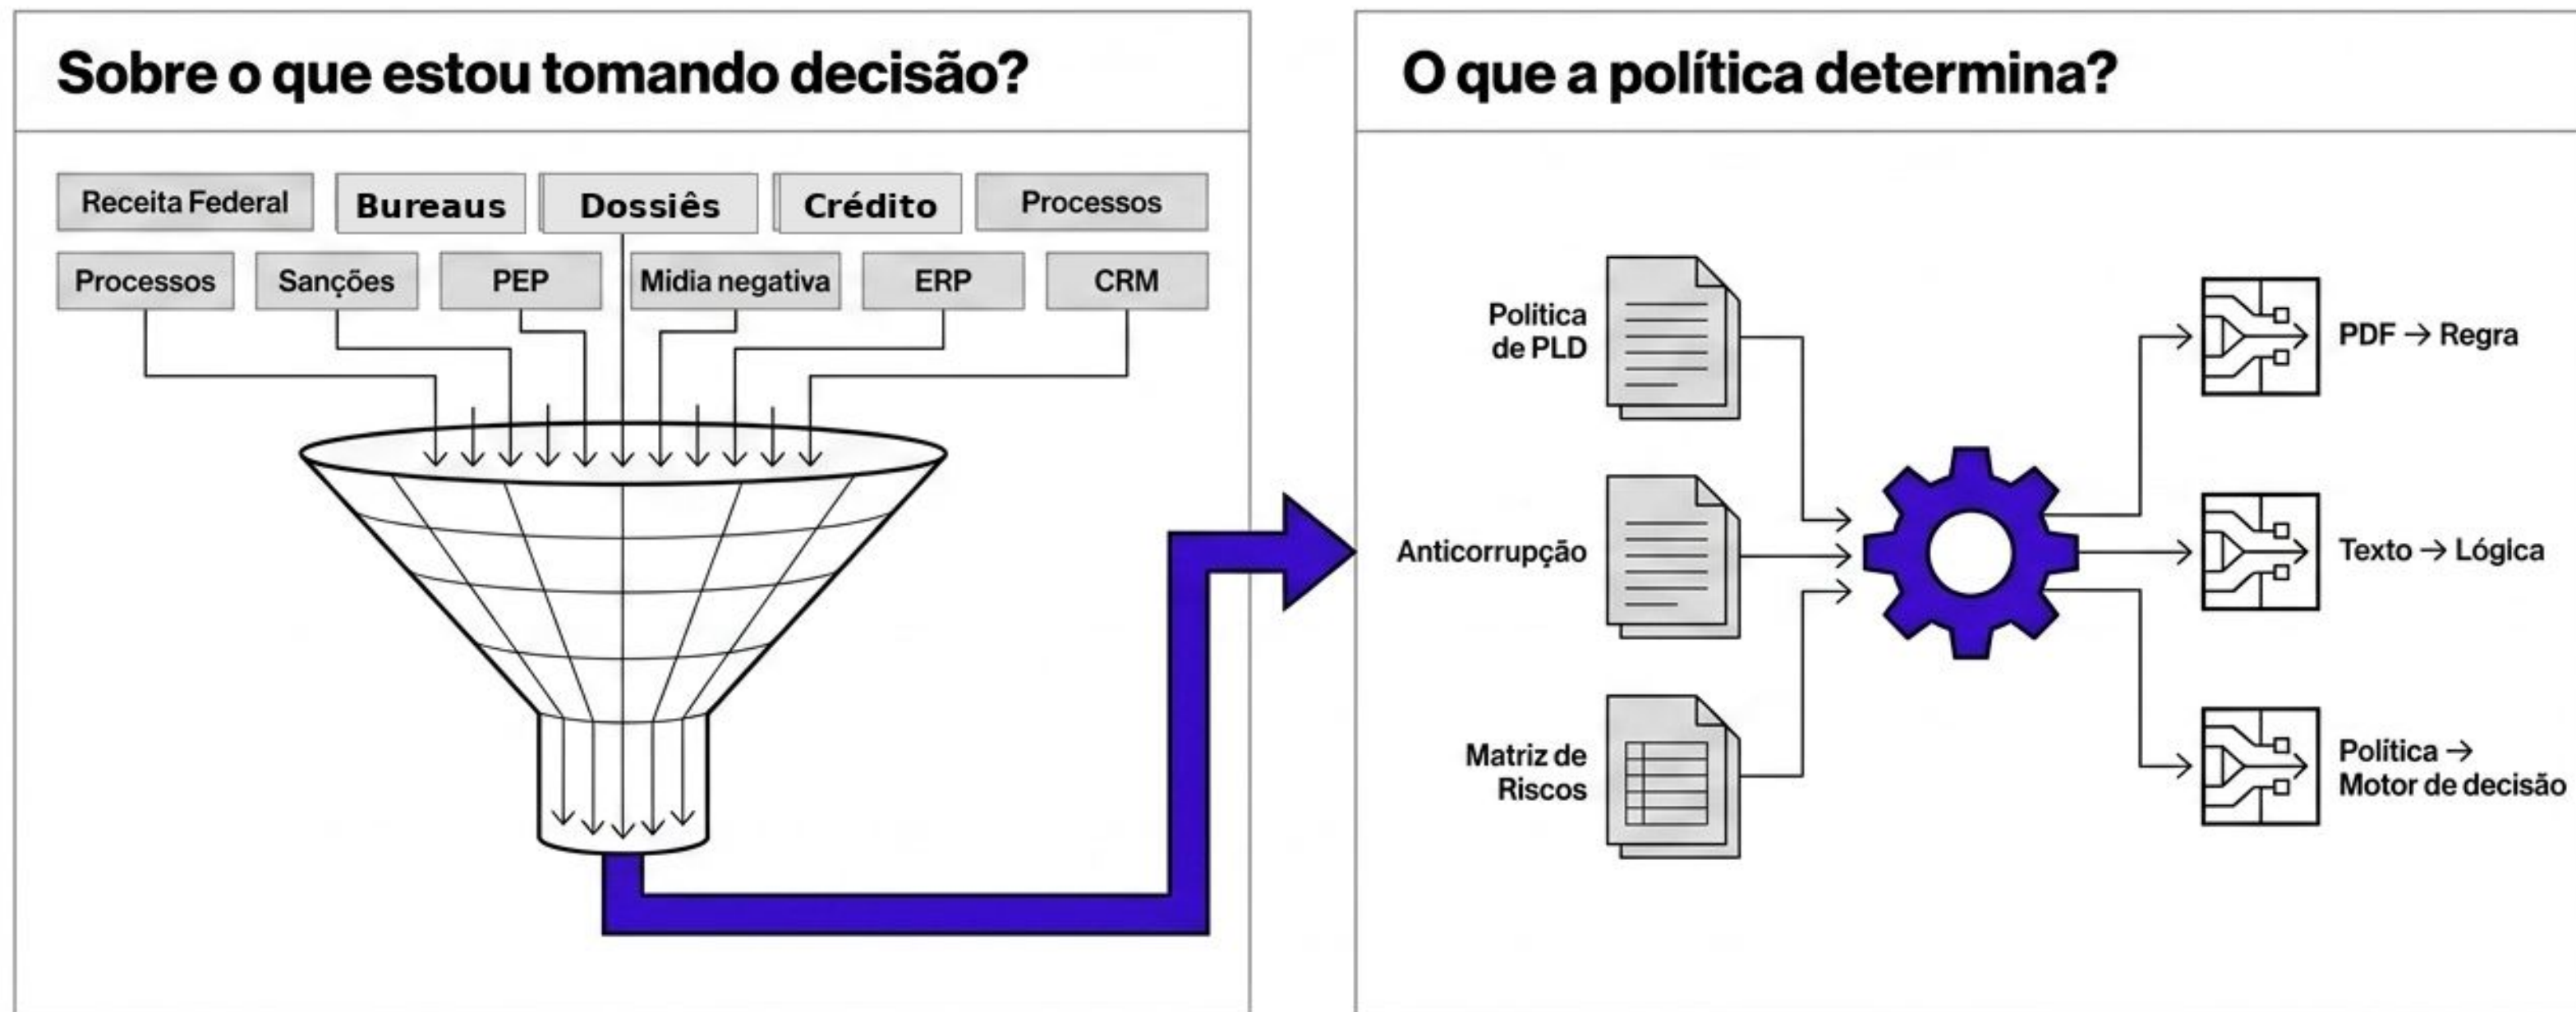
Sobre o que estou tomando decisão?

Receita Federal
Bureaus
Dossiês
Crédito
Processos
Processos
Sanções
PEP
Midia negativa
ERP
CRM

O que a política determina?

Politica de PLD
Anticorrupção
Matriz de Riscos

PDF → Regra
Texto → Lógica
Política → Motor de decisão